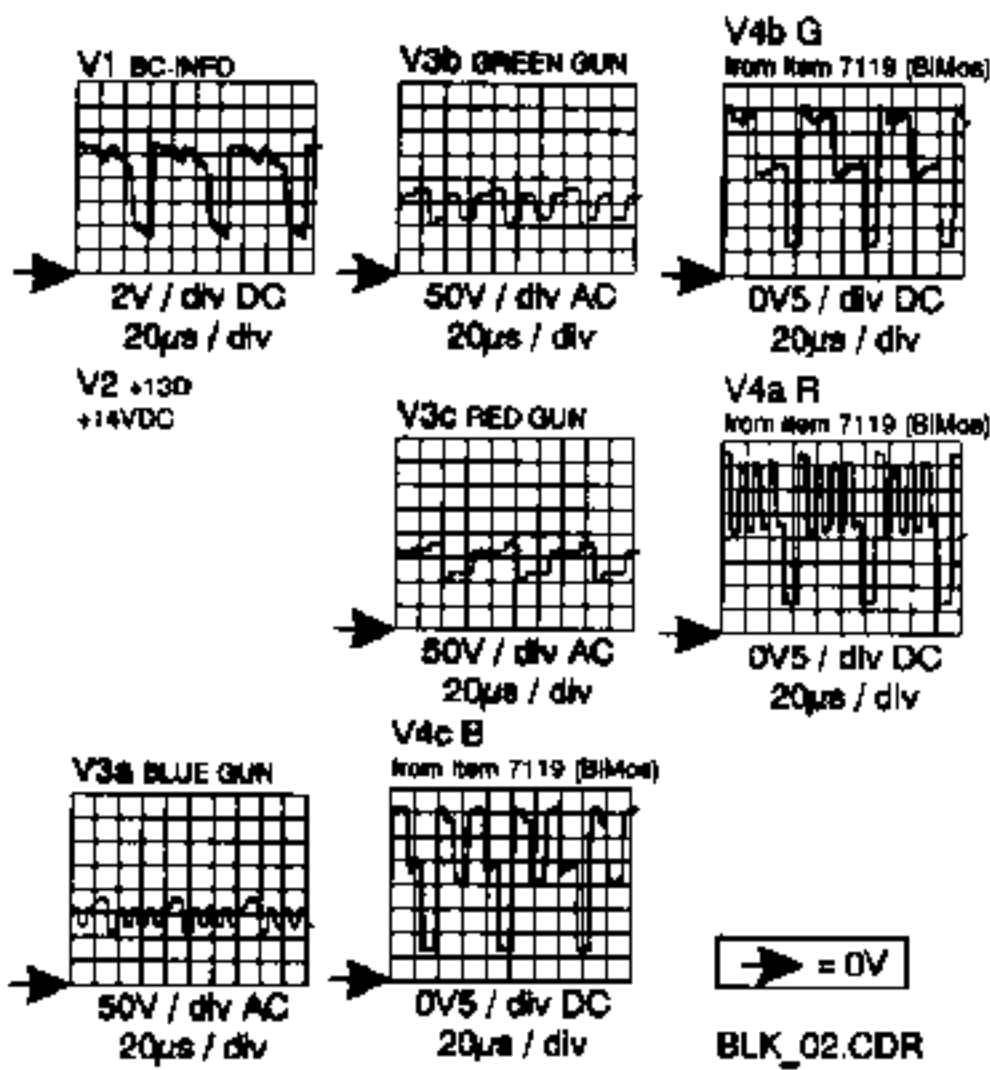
V1 BC-INFO

2V / div DC
20µs / div

V3b GREEN GUN

50V / div AC
20µs / div

V4b G
from item 7119 (BiMos)

0V5 / div DC
20µs / div

V2 +13D
+14VDC

V3c RED GUN

50V / div AC
20µs / div

V4a R
from item 7119 (BiMos)

0V5 / div DC
20µs / div

V3a BLUE GUN

50V / div AC
20µs / div

V4c B
from item 7119 (BiMos)

0V5 / div DC
20µs / div

= 0V

BLK_02.CDR